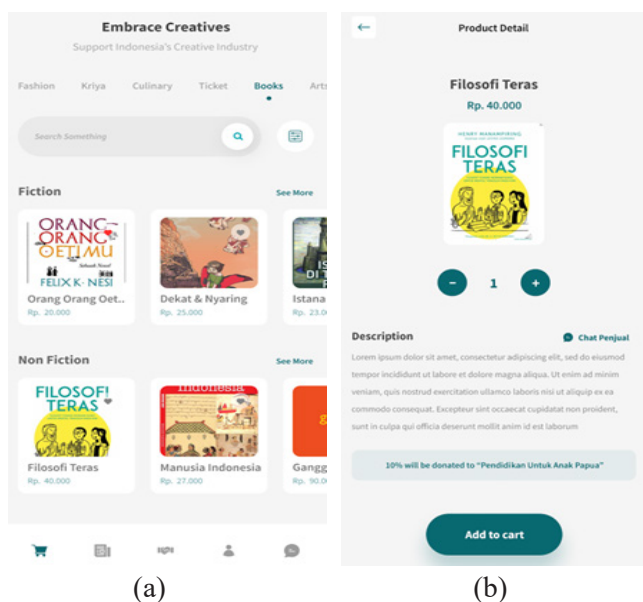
Embrace Creatives

Support Indonesia's Creative Industry

Fashion Kriya Culinary Ticket Books Arts

Search Something

Fiction See More

ORANG ORANG OETIMU Sebuah Novel FELIX K. NESI

Orang Orang Oet...
Rp. 20.000

Dekat & Nyaring
Rp. 25.000

Istana
Rp. 23.0

Non Fiction See More

FILOSOFI TERAS

Filosofi Teras
Rp. 40.000

Indonesia

Manusia Indonesia
Rp. 27.000

Gangg
Rp. 90.0

(a)

Product Detail

Filosofi Teras

Rp. 40.000

HENRY MANAMPIRING

FILOSOFI TERAS

- 1 +

Description

Chat Penjual

Lorem ipsum dolor sit amet, consectetur adipiscing elit, sed do eiusmod tempor incididunt ut labore et dolore magna aliqua. Ut enim ad minim veniam, quis nostrud exercitation ullamco laboris nisi ut aliquip ex ea commodo consequat. Excepteur sint occaecat cupidatat non proident, sunt in culpa qui officia deserunt mollit anim id est laborum

10% will be donated to "Pendidikan Untuk Anak Papua"

Add to cart

(b)